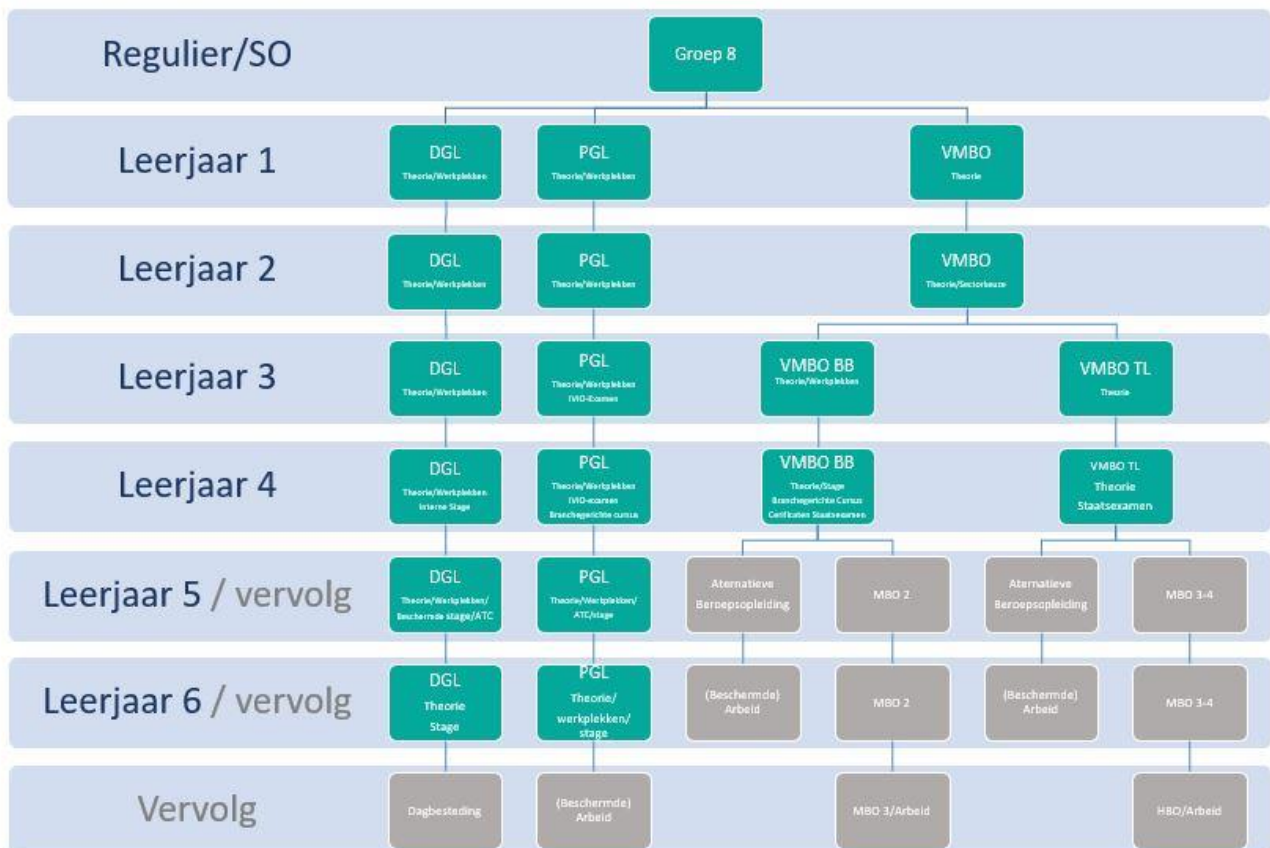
Regulier/SO

Groep 8

Leerjaar 1

DGL
Theorie/Werkplekken

PGL
Theorie/Werkplekken

VMBO
Theorie

Leerjaar 2

DGL
Theorie/Werkplekken

PGL
Theorie/Werkplekken

VMBO
Theorie/Sectorkeuze

Leerjaar 3

DGL
Theorie/Werkplekken

PGL
Theorie/Werkplekken
IVIO-Examen

VMBO BB
Theorie/Werkplekken

VMBO TL
Theorie

Leerjaar 4

DGL
Theorie/Werkplekken
Interne Stage

PGL
Theorie/Werkplekken
IVIO-examen
Branchegerichte cursus

VMBO BB
Theorie/Stage
Branchegerichte Cursus
Certificaten Staatsexamen

VMBO TL
Theorie
Staatsexamen

Leerjaar 5 / vervolg

DGL
Theorie/Werkplekken/
Beschermde stage/ATC

PGL
Theorie/Werkplekken/
ATC/stage

Aternatieve
Beroepsopleiding

MBO 2

Aternatieve
Beroepsopleiding

MBO 3-4

Leerjaar 6 / vervolg

DGL
Theorie
Stage

PGL
Theorie/
werkplekken/
stage

(Beschermde)
Arbeid

MBO 2

(Beschermde)
Arbeid

MBO 3-4

Vervolg

Dagbesteding

(Beschermde)
Arbeid

MBO 3/Arbeid

HBO/Arbeid